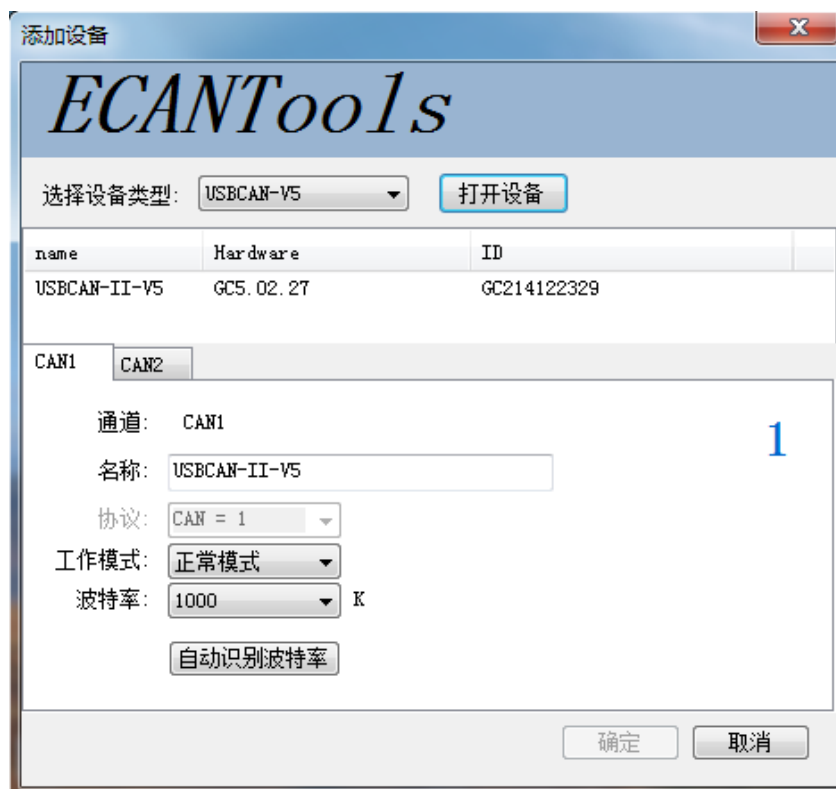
添加设备

ECANTools

选择设备类型: USBCAN-V5 打开设备

| name | Hardware | ID |
|---|---|---|
| USBCAN-II-V5 | GC5.02.27 | GC214122329 |

CAN1 CAN2

通道: CAN1

1

名称: USBCAN-II-V5

协议: CAN = 1

工作模式: 正常模式

波特率: 1000 K

自动识别波特率

确定 取消